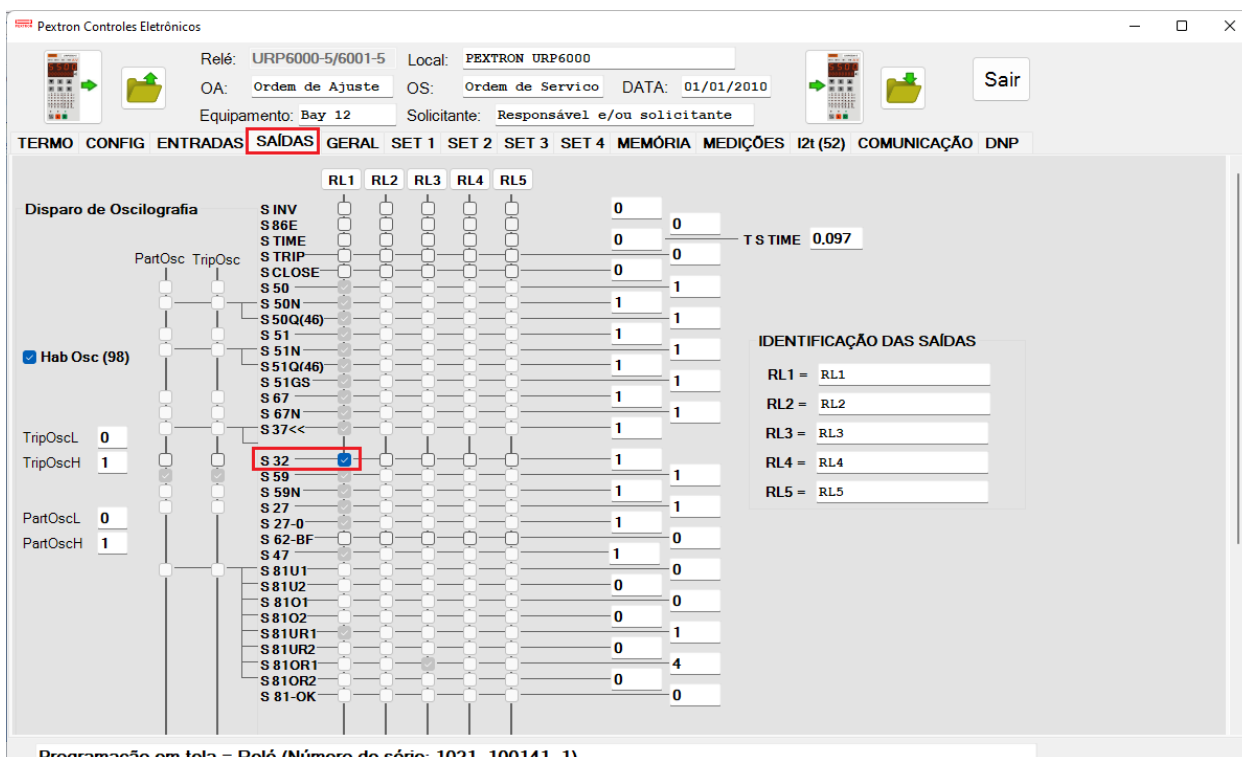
Pextron Controles Eletrônicos

Relé: URP6000-5/6001-5 Local: PEXTRON URP6000
OA: Ordem de Ajuste OS: Ordem de Servico DATA: 01/01/2010
Equipamento: Bay 12 Solicitante: Responsável e/ou solicitante
Sair

TERMO CONFIG ENTRADAS SAÍDAS GERAL SET 1 SET 2 SET 3 SET 4 MEMÓRIA MEDIÇÕES I2t (52) COMUNICAÇÃO DNP

RL1 RL2 RL3 RL4 RL5

Disparo de Oscilografia

PartOsc TripOsc

Hab Osc (98)

TripOscL 0
TripOscH 1
PartOscL 0
PartOscH 1

S INV
S 86E
S TIME
S TRIP
S CLOSE
S 50
S 50N
S 50Q(46)
S 51
S 51N
S 51Q(46)
S 51GS
S 67
S 67N
S 37<<
S 32
S 59
S 59N
S 27
S 27-0
S 62-BF
S 47
S 81U1
S 81U2
S 81O1
S 81O2
S 81UR1
S 81UR2
S 81OR1
S 81OR2
S 81-OK

0
0
0
0
1
1
1
1
1
1
1
1
1
1
1
1
1
0
1
0
0
0
0
1
0
4
0
0

T S TIME 0,097

IDENTIFICAÇÃO DAS SAÍDAS
RL1 = RL1
RL2 = RL2
RL3 = RL3
RL4 = RL4
RL5 = RL5

Programação em tela = Relé (Número de série: 1021_100141_1)